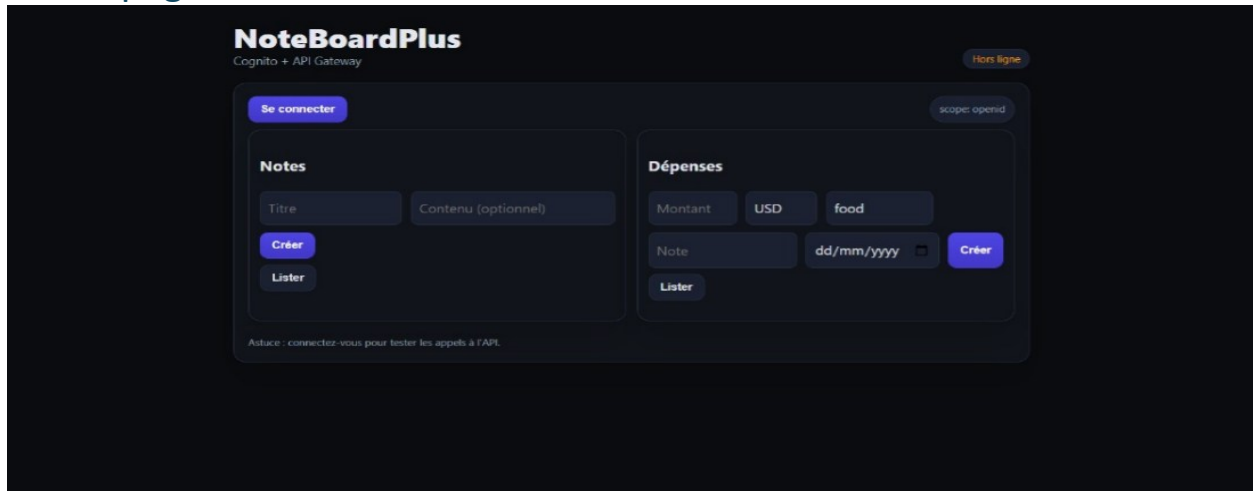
NoteBoardPlus
Cognito + API Gateway

Hors ligne

Se connecter

scope: openid

Notes

Titre

Contenu (optionnel)

Créer

Lister

Dépenses

Montant

USD

food

Note

dd/mm/yyyy

Créer

Lister

Astuce : connectez-vous pour tester les appels à l'API.